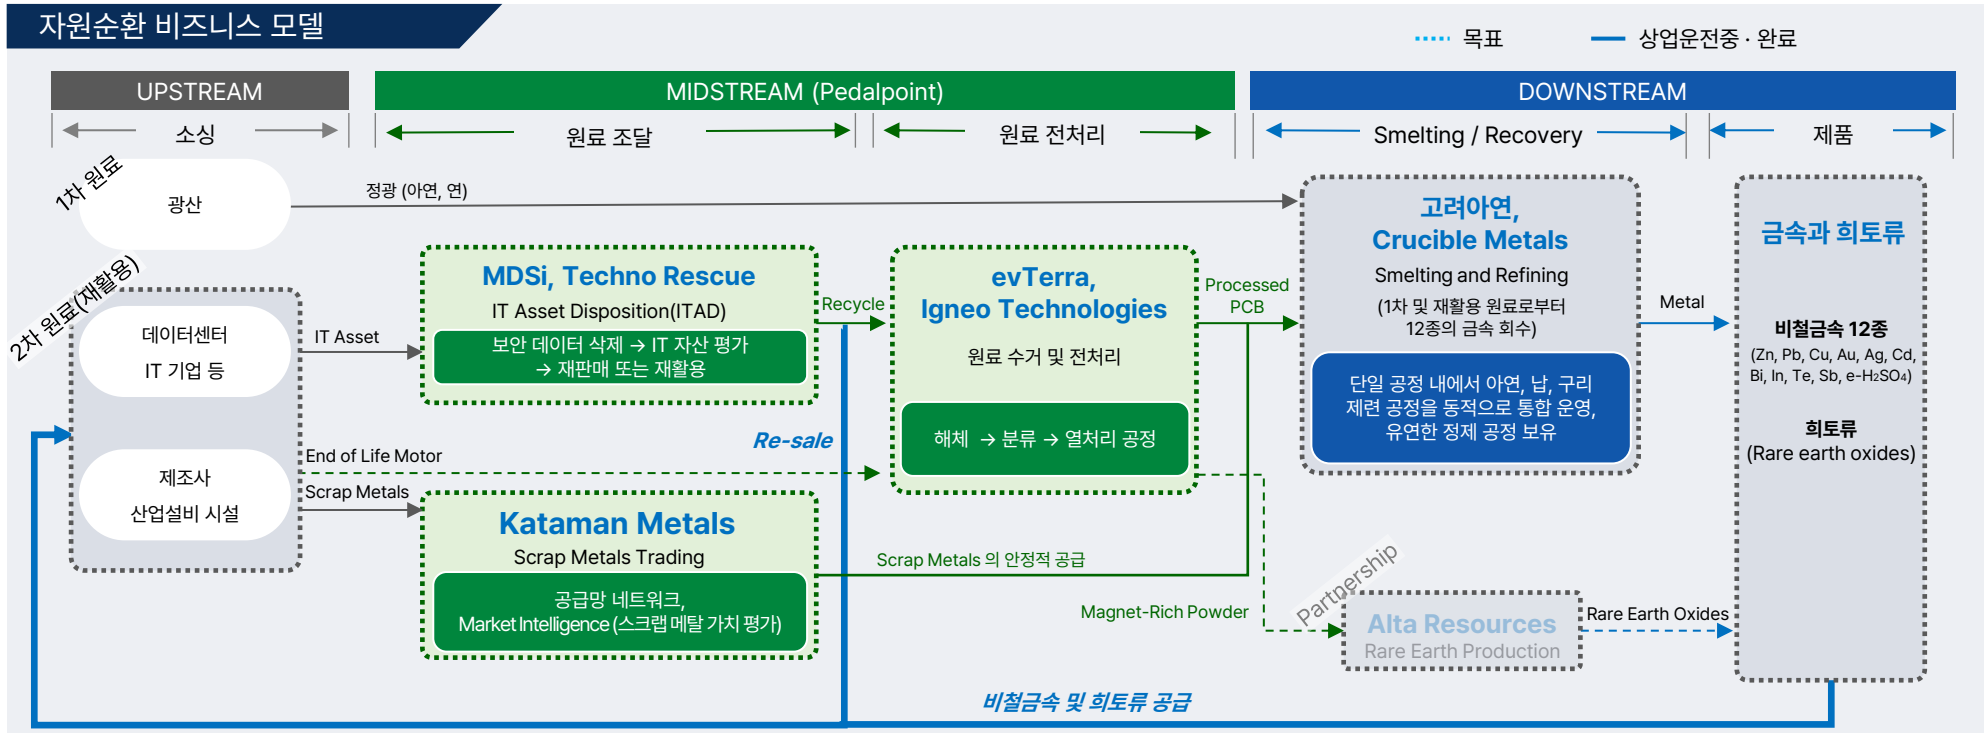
자원순환 비즈니스 모델

목표 상업운전중 · 완료

UPSTREAM
MIDSTREAM (Pedalpoint)
DOWNSTREAM

소싱
원료 조달
원료 전처리
Smelting / Recovery
제품

1차 원료
광산
정광 (아연, 연)

2차 원료(재활용)
데이터센터
IT 기업 등
제조사
산업설비 시설

IT Asset
End of Life Motor
Scrap Metals

MDSi, Techno Rescue
IT Asset Disposition(ITAD)
보안 데이터 삭제 → IT 자산 평가 → 재판매 또는 재활용

Recycle
Re-sale

evTerra, Igneo Technologies
원료 수거 및 전처리
해체 → 분류 → 열처리 공정

Processed PCB

Kataman Metals
Scrap Metals Trading
공급망 네트워크, Market Intelligence (스크랩 메탈 가치 평가)

Scrap Metals 의 안정적 공급
Magnet-Rich Powder

고려아연, Crucible Metals
Smelting and Refining
(1차 및 재활용 원료로부터 12종의 금속 회수)
단일 공정 내에서 아연, 납, 구리 제련 공정을 동적으로 통합 운영, 유연한 정제 공정 보유

Metal

Partnership
Alta Resources
Rare Earth Production
Rare Earth Oxides

금속과 희토류
비철금속 12종
(Zn, Pb, Cu, Au, Ag, Cd, Bi, In, Te, Sb, e-$H_2SO_4$)
희토류
(Rare earth oxides)

비철금속 및 희토류 공급